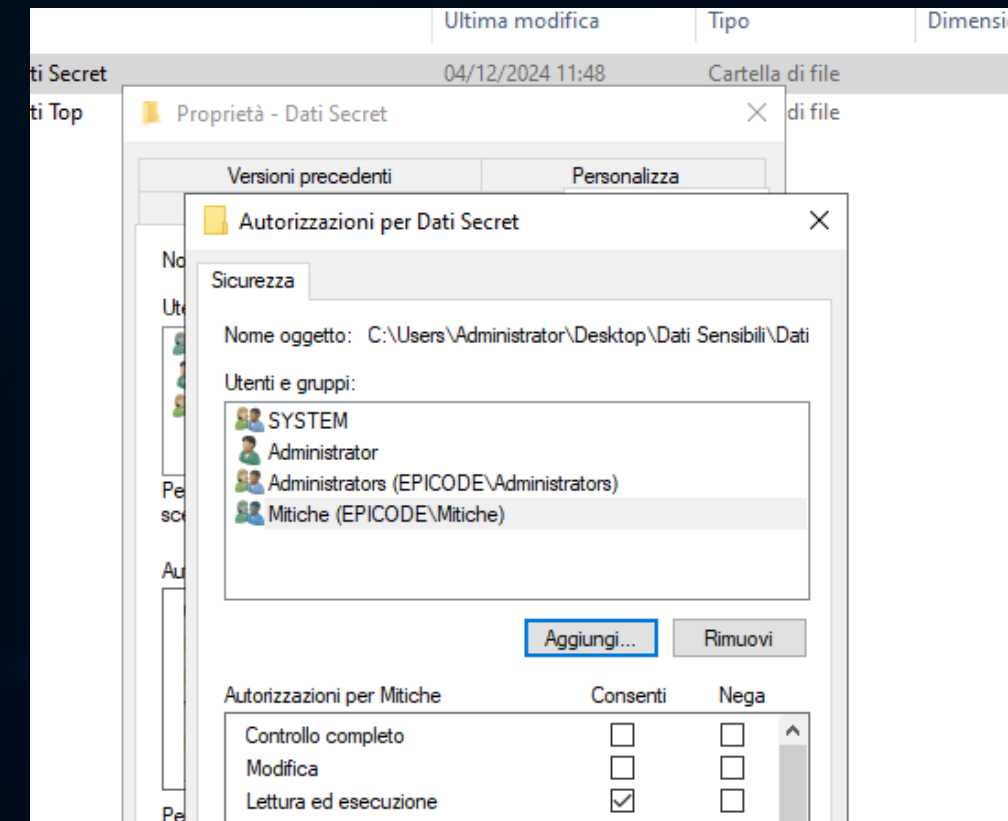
Ultima modifica Tipo Dimensi

ti Secret 04/12/2024 11:48 Cartella di file

ti Top di file

Proprietà - Dati Secret

Versioni precedenti

Personalizza

No

Ut

Pe
sc

Au

Pe

Autorizzazioni per Dati Secret

Sicurezza

Nome oggetto: C:\Users\Administrator\Desktop\Dati Sensibili\Dati

Utenti e gruppi:

SYSTEM
Administrator
Administrators (EPICODE\Administrators)
Mitiche (EPICODE\Mitiche)

Aggiungi...

Rimuovi

| Autorizzazioni per Mitiche | Consenti | Nega |
|---|---|---|
| Controllo completo | ☐ | ☐ |
| Modifica | ☐ | ☐ |
| Lettura ed esecuzione | ☑ | ☐ |